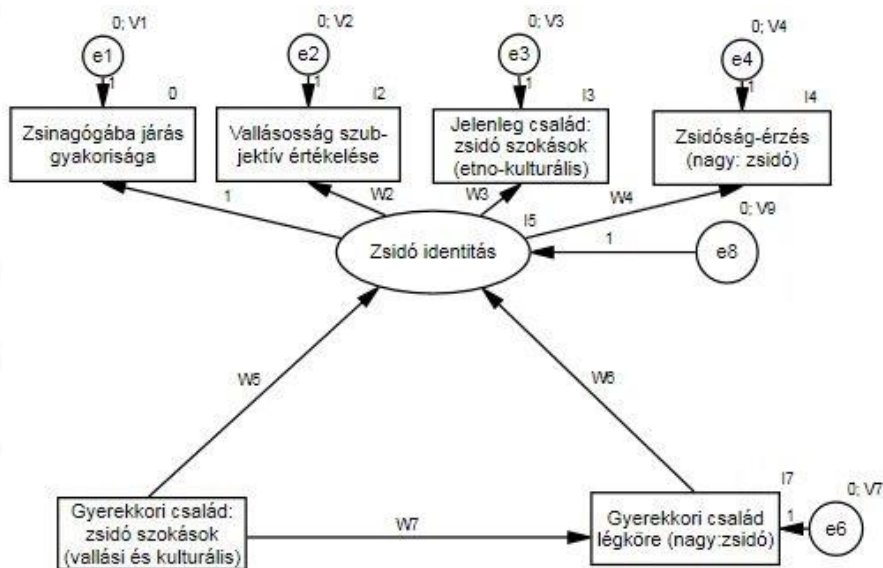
0; V1
e1
1
0
Zsinagógába járás gyakorisága

0; V2
e2
1
I2
Vallásosság szubjektív értékelése

0; V3
e3
1
I3
Jelenleg család: zsidó szokások (etno-kulturális)

0; V4
e4
1
I4
Zsidóság-érzés (nagy: zsidó)

1
W2
W3
W4
I5
0; V9
1
Zsidó identitás
e8

W5
W6

I7
0; V7
Gyerekkori család: zsidó szokások (vallási és kulturális)
W7
Gyerekkori család légköre (nagy:zsidó)
1
e6